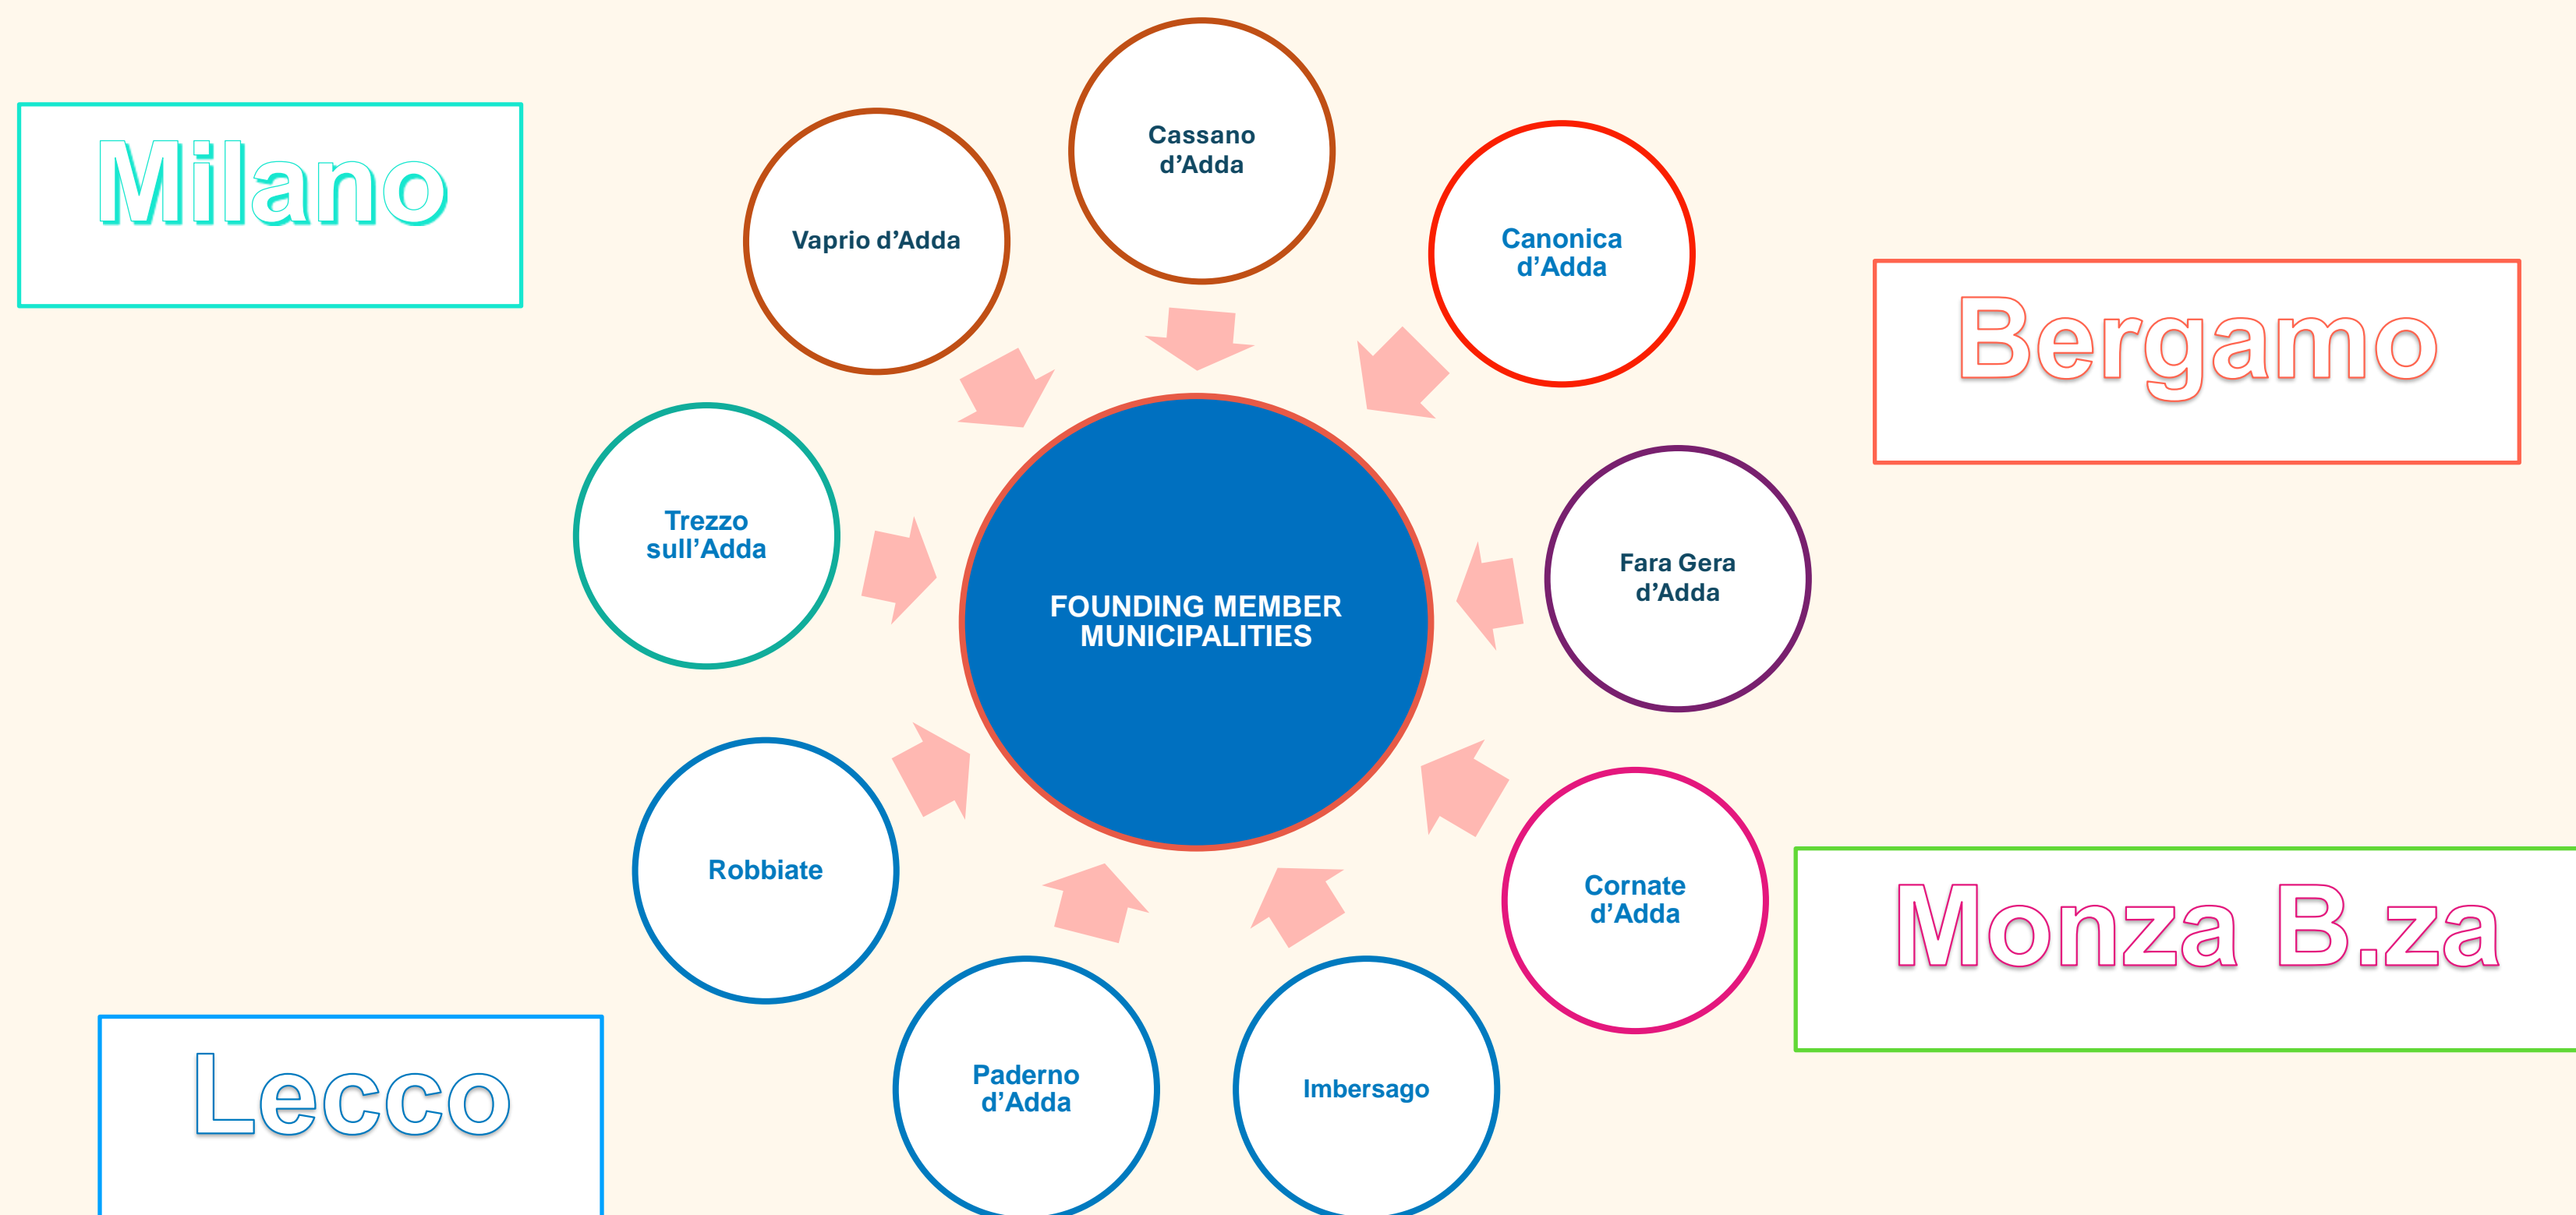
Milano

Cassano d’Adda

Vaprio d’Adda

Canonica d’Adda

Bergamo

Trezzo sull’Adda

FOUNDING MEMBER MUNICIPALITIES

Fara Gera d’Adda

Robbiate

Cornate d’Adda

Monza B.za

Paderno d’Adda

Imbersago

Lecco